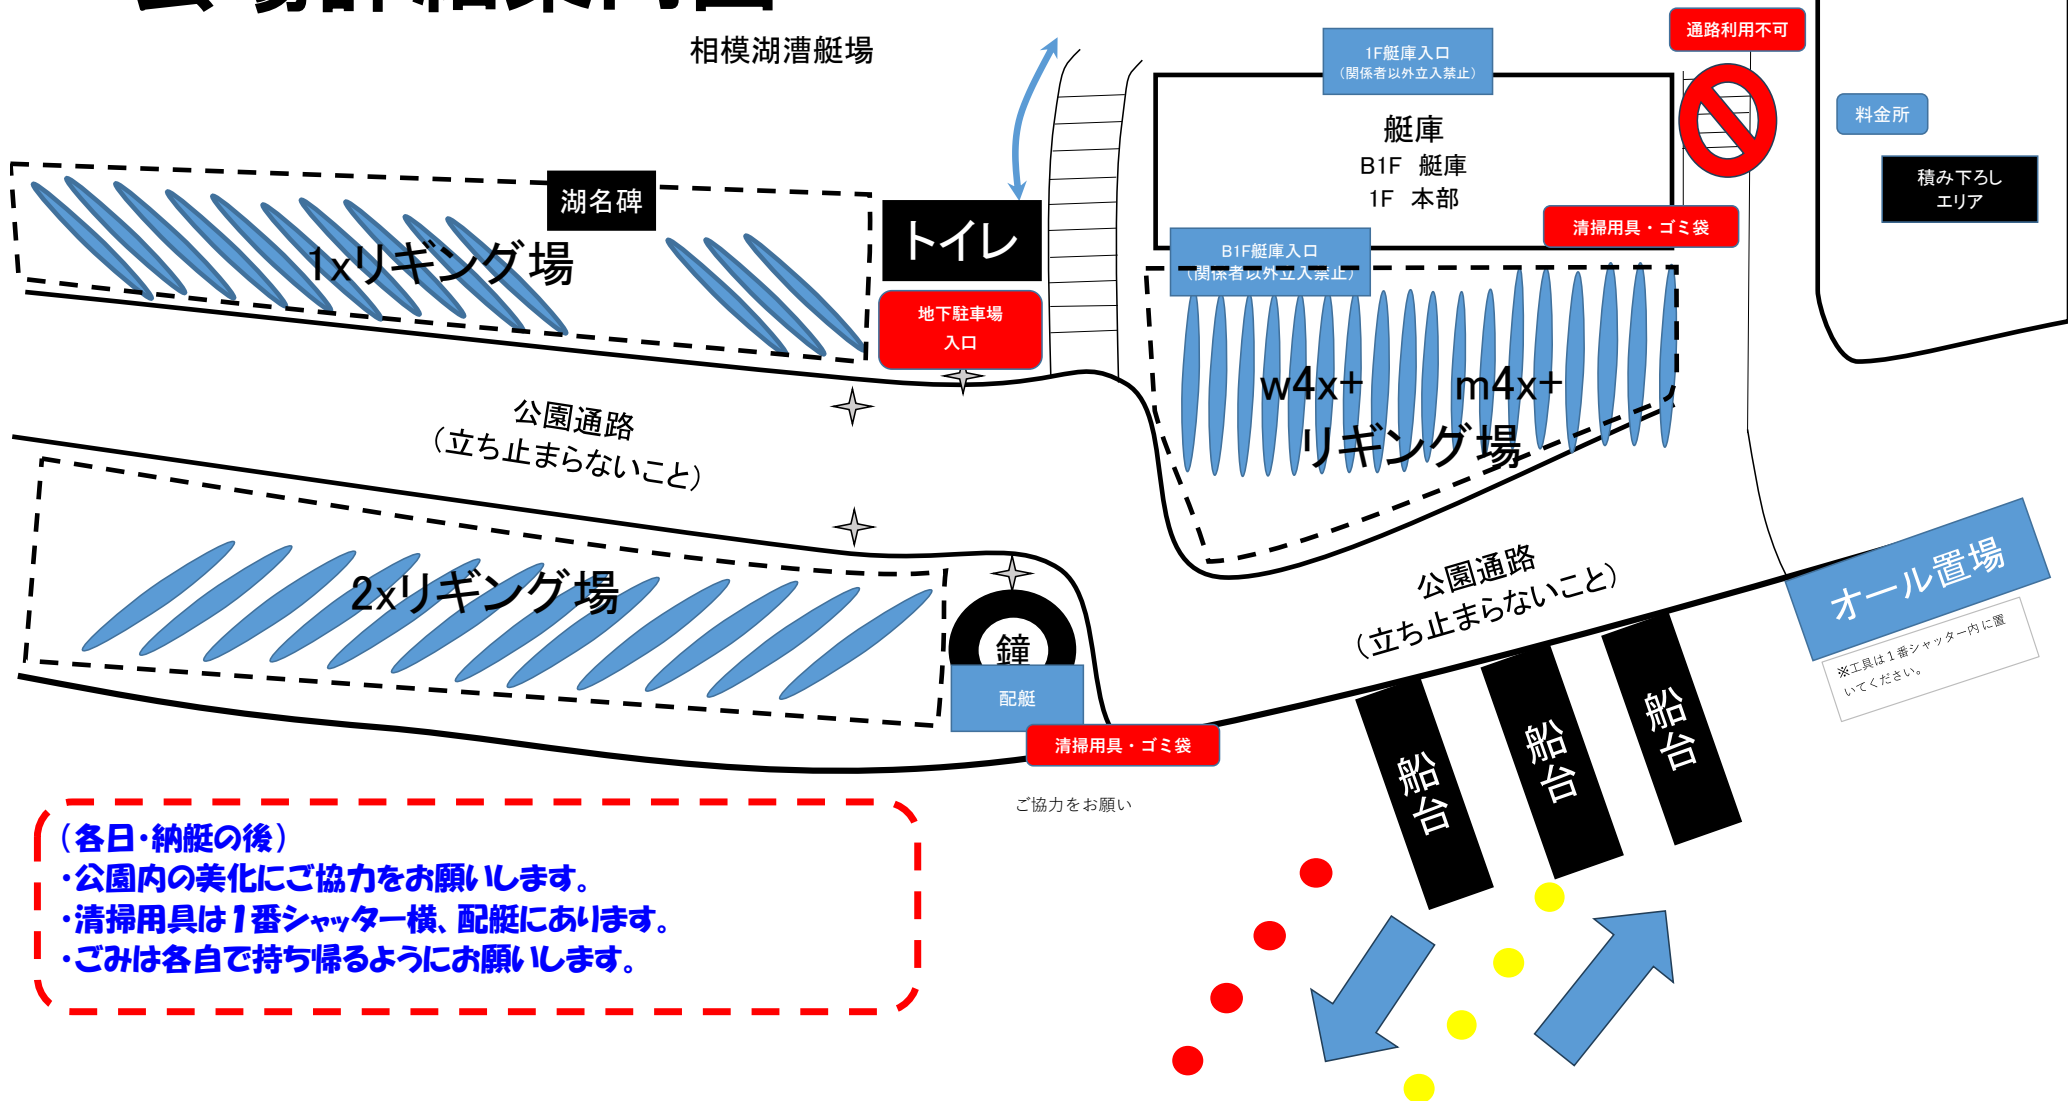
相模湖漕艇場

1F艇庫入口
（関係者以外立入禁止）

通路利用不可

料金所

積み下ろし
エリア

艇庫
B1F　艇庫
1F　本部

清掃用具・ゴミ袋

湖名碑

1xリギング場

トイレ

地下駐車場
入口

B1F艇庫入口
（関係者以外立入禁止）

w4x+　m4x+
リギング場

公園通路
（立ち止まらないこと）

2xリギング場

鐘

配艇

清掃用具・ゴミ袋

ご協力をお願い

公園通路
（立ち止まらないこと）

オール置場

※工具は１番シャッター内に置いてください。

船台

船台

船台

（各日・納艇の後）
・公園内の美化にご協力をお願いします。
・清掃用具は１番シャッター横、配艇にあります。
・ごみは各自で持ち帰るようにお願いします。